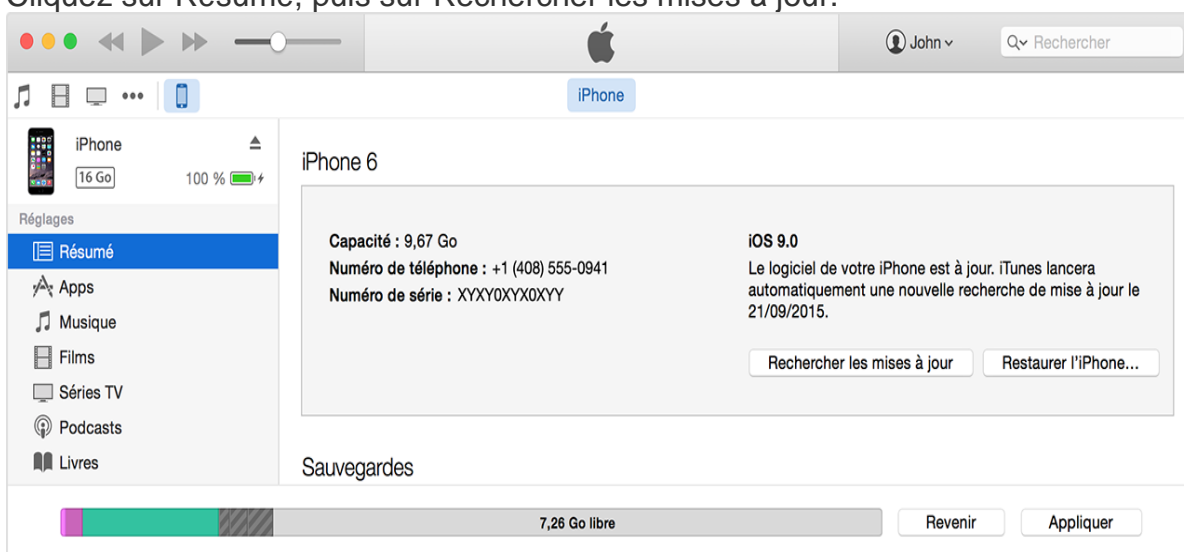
Cliquez sur Résumé, puis sur Rechercher les mises à jour.

John

Rechercher

iPhone

iPhone
16 Go
100 %

Réglages
Résumé
Apps
Musique
Films
Séries TV
Podcasts
Livres

iPhone 6

Capacité : 9,67 Go
Numéro de téléphone : +1 (408) 555-0941
Numéro de série : XYXY0XYX0XYY

iOS 9.0
Le logiciel de votre iPhone est à jour. iTunes lancera automatiquement une nouvelle recherche de mise à jour le 21/09/2015.

Rechercher les mises à jour
Restaurer l'iPhone…

Sauvegardes

7,26 Go libre
Revenir
Appliquer